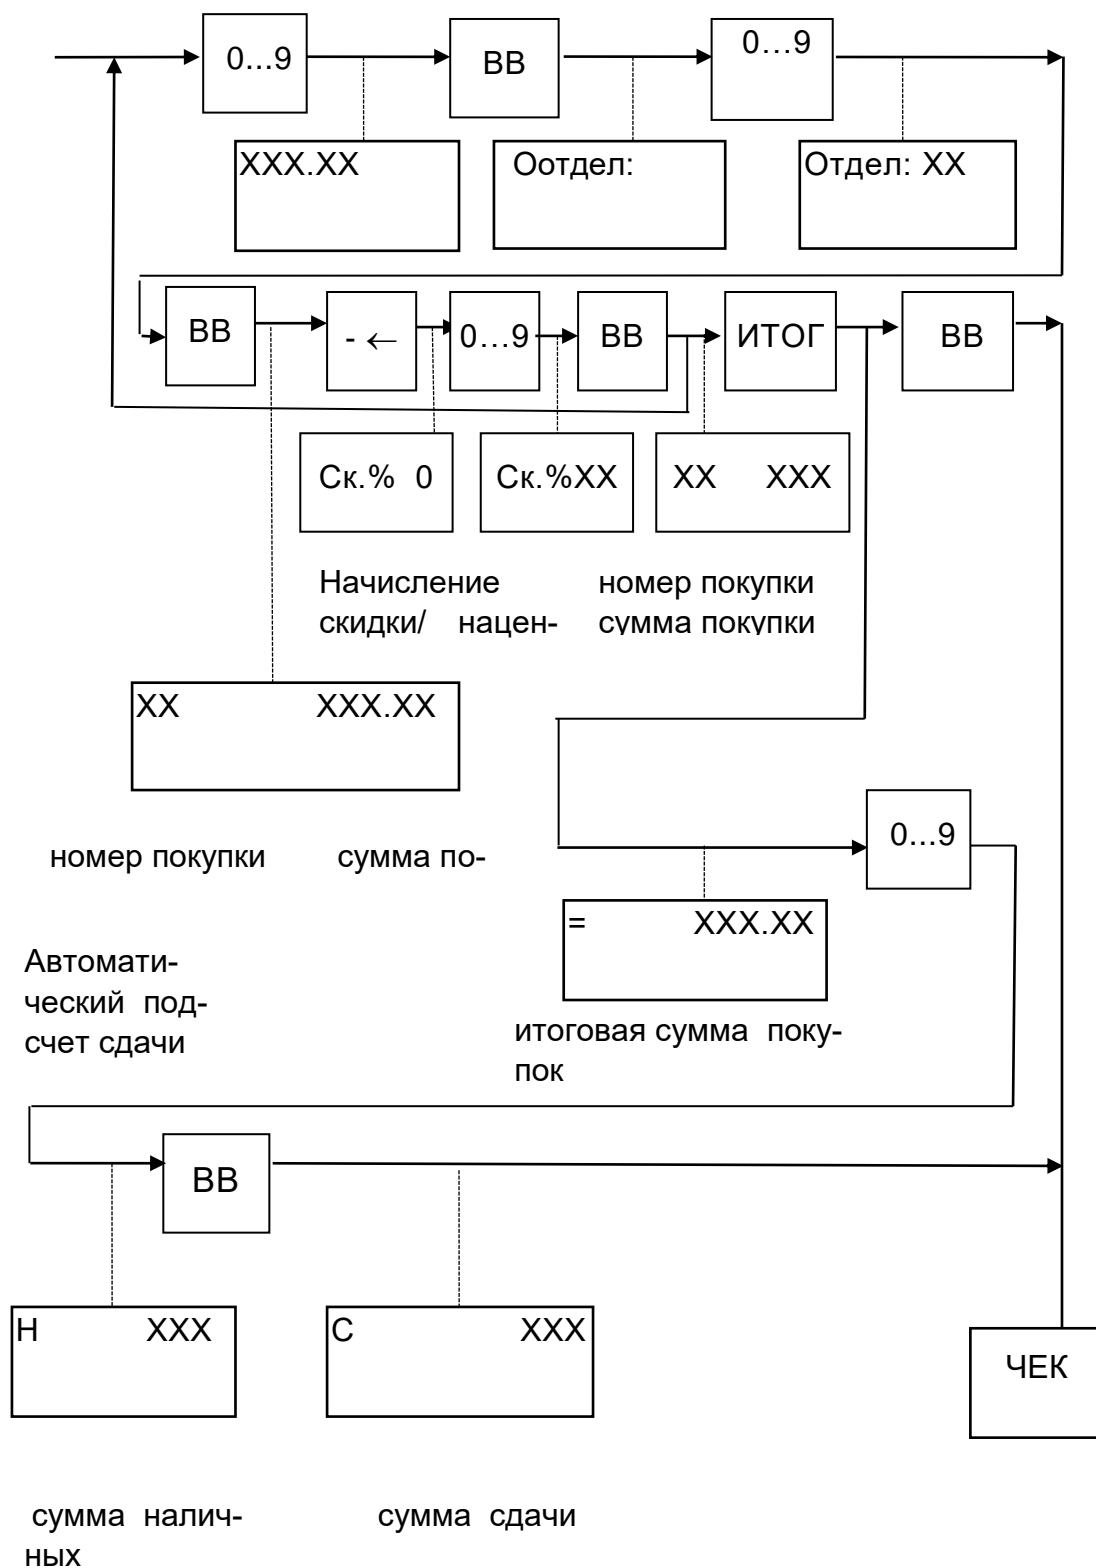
0...9

ВВ

0…9

ХХХ.ХХ

Оотдел:

Отдел: ХХ

ВВ

- ←

0…9

ВВ

ИТОГ

ВВ

Ск.% 0

Ск.%ХХ

ХХ ХХХ

Начисление скидки/ нацен-

номер покупки сумма покупки

ХХ ХХХ.ХХ

номер покупки сумма по-

0...9

= ХХХ.ХХ

Автоматический подсчет сдачи

итоговая сумма покупок

ВВ

Н ХХХ

С ХХХ

ЧЕК

сумма наличных

сумма сдачи